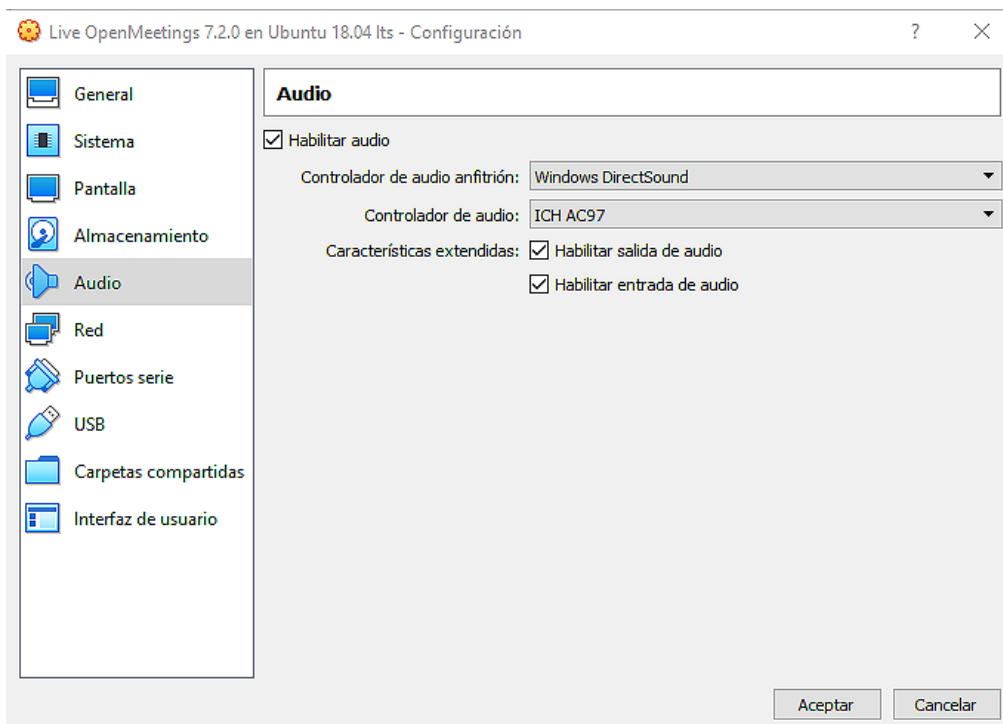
Live OpenMeetings 7.2.0 en Ubuntu 18.04 lts - Configuración

?

General
Sistema
Pantalla
Almacenamiento
Audio
Red
Puertos serie
USB
Carpetas compartidas
Interfaz de usuario

Audio

Habilitar audio

Controlador de audio anfitrión: Windows DirectSound

Controlador de audio: ICH AC97

Características extendidas: Habilitar salida de audio

Habilitar entrada de audio

Aceptar
Cancelar